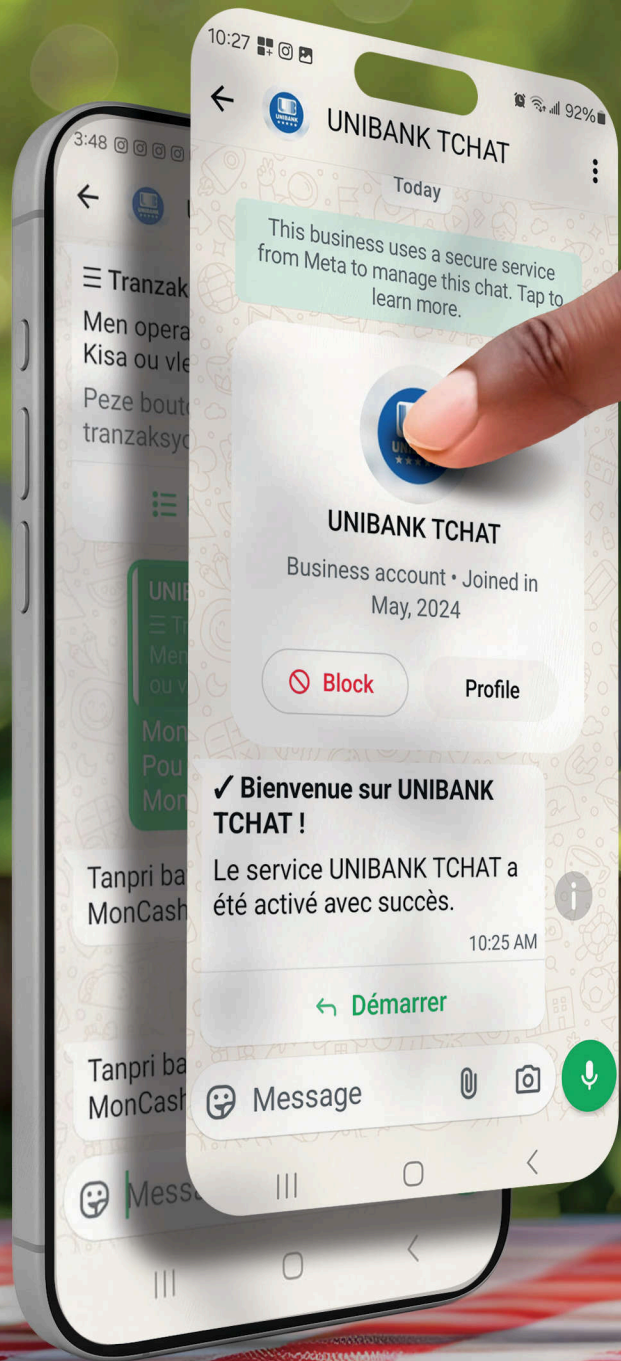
3:48

☰ Tranzak
Men opera
Kisa ou vle

Peze bouto
tranzaksyo

UNIB
☰ Tr
Men
ou v

Mon
Pou
Mon

Tanpri ba
MonCash

Tanpri ba
MonCash

Messa

10:27

92%

UNIBANK TCHAT

Today

This business uses a secure service from Meta to manage this chat. Tap to learn more.

UNIBANK TCHAT

Business account • Joined in May, 2024

Block

Profile

✓ Bienvenue sur UNIBANK TCHAT !

Le service UNIBANK TCHAT a été activé avec succès.

10:25 AM

Démarrer

Message